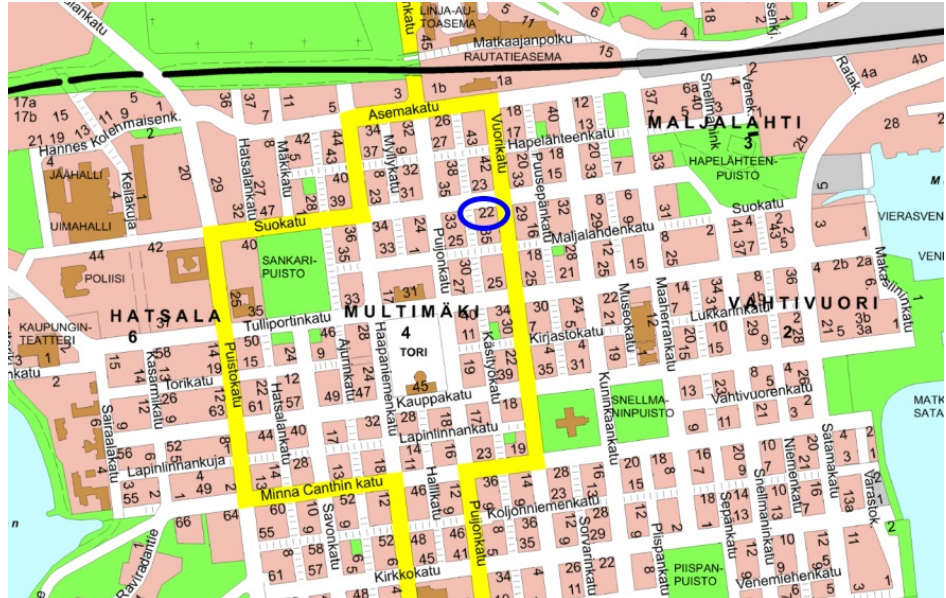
LINJA-AUTOASEMA
Matkaajanpolku
RAUTATIEASEMA
Asemakatu
Vuorikatu
Hapelahteenkatu
MALJALAHTI
3
HAPELAHTEENPUISTO
Hannes Kolehmaisenk.
JÄÄHALLI
UIMAHALLI
Keilakuja
Hatsalankatu
Mäkikatu
Myllykatu
Puuseppänkatu
Suokatu
Suokatu
Maljalahdenkatu
VIERASVEN
Puijonkatu
SANKARIPUISTO
POLIISI
HATSALA
6
MULTIMÄKI
4
TORI
VAHTIVUORI
2
Tulliportinkatu
Haapaniemenkatu
Ajurinkatu
Käsityökatu
Kirjastokatu
Museokatu
Maaherrankatu
Lukkarinkatu
Makasiininkatu
KAUPUNGINTEATTERI
Puistokatu
Kasarmikatu
Torikatu
Sairaalakatu
Kauppakatu
Lapinlinnankatu
Kuninkaankatu
SNELLMANINPUISTO
Vahtivuorenkatu
Lapinlinnankuja
Minna Canthin katu
Hallikatu
Koljonniemenkatu
Niemenkatu
Satamakatu
Snellmaninkatu
Sepänkatu
Piispankatu
Sorvarinkatu
Varastok.
Savonkatu
Kirkkokatu
PIISPANPUISTO
Venemiehenkatu
Raviradantie
MATK
SATA